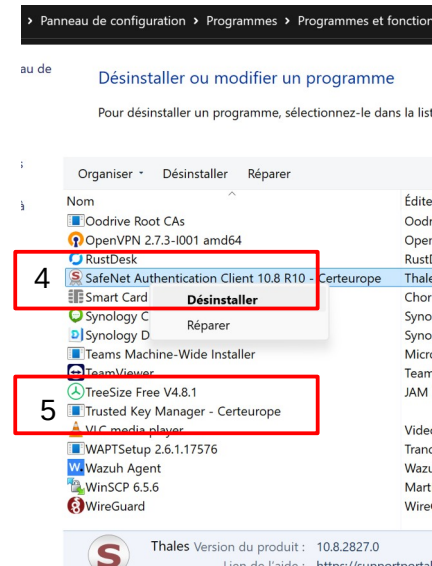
› Panneau de configuration › Programmes › Programmes et fonction

au de

Désinstaller ou modifier un programme

Pour désinstaller un programme, sélectionnez-le dans la list

Organiser ▾ Désinstaller Réparer

| Nom | Édite |
|---|---|
| Oodrive Root CAs | Oodr |
| OpenVPN 2.7.3-I001 amd64 | Oper |
| RustDesk | Rustl |
| SafeNet Authentication Client 10.8 R10 - Certeurope | Thale |
| Smart Card | Chor |
| Synology C | Syno |
| Synology D | Syno |
| Teams Machine-Wide Installer | Micro |
| TeamViewer | Team |
| TreeSize Free V4.8.1 | JAM |
| Trusted Key Manager - Certeurope | |
| VLC media player | Vide |
| WAPTSetup 2.6.1.17576 | Tranc |
| Wazuh Agent | Wazu |
| WinSCP 6.5.6 | Mart |
| WireGuard | Wirev |

4

Désinstaller
Réparer

5

Thales Version du produit : 10.8.2827.0
Lien de l'aide : https://supportportal